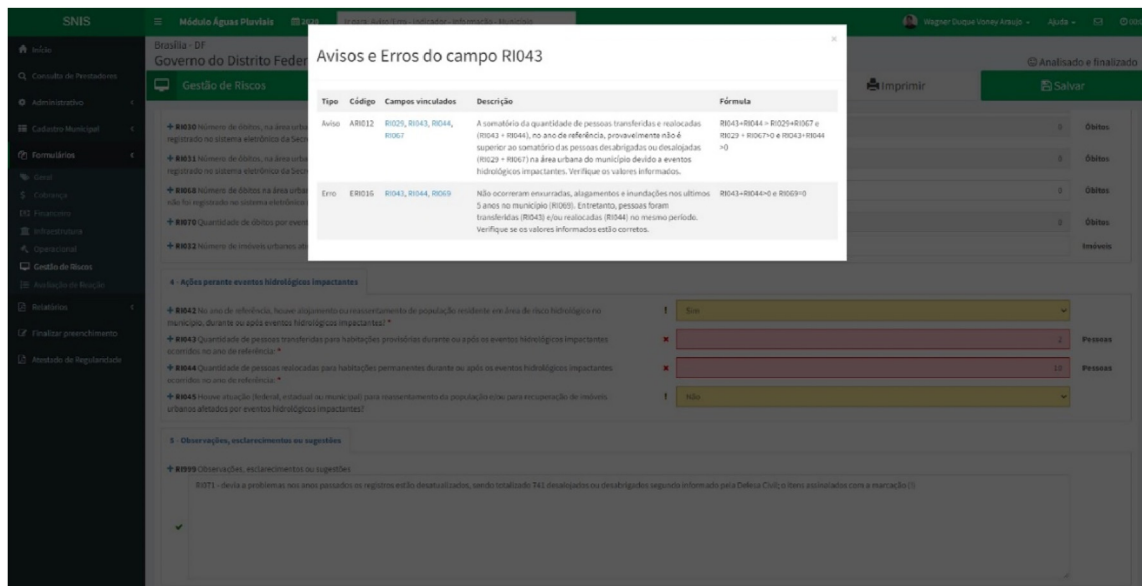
SNIS

Módulo Águas Pluviais 2020

Wagner Duque Voney Araujo Ajuda

Início
Consulta de Prestadores
Administrativo
Cadastro Municipal
Formulários
Geral
Cobrança
Financeiro
Infraestrutura
Operacional
Gestão de Riscos
Avaliação de Reação
Relatórios
Finalizar preenchimento
Atestado de Regularidade

Brasília - DF
Governo do Distrito Feder

Analisado e finalizado

Gestão de Riscos

Imprimir

Salvar

Avisos e Erros do campo RI043

| Tipo | Código | Campos vinculados | Descrição | Fórmula |
|---|---|---|---|---|
| Aviso | ARI012 | RI029, RI043, RI044, RI067 | A somatório da quantidade de pessoas transferidas e realocadas (RI043 + RI044), no ano de referência, provavelmente não é superior ao somatório das pessoas desabrigadas ou desalojadas (RI029 + RI067) na área urbana do município devido a eventos hidrológicos impactantes. Verifique os valores informados. | RI043+RI044 > RI029+RI067 e RI029 + RI067>0 e RI043+RI044 >0 |
| Erro | ERI016 | RI043, RI044, RI069 | Não ocorreram enxurradas, alagamentos e inundações nos últimos 5 anos no município (RI069). Entretanto, pessoas foram transferidas (RI043) e/ou realocadas (RI044) no mesmo período. Verifique se os valores informados estão corretos. | RI043+RI044>0 e RI069=0 |

+ RI030 Número de óbitos, na área urbana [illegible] registrado no sistema eletrônico da Secr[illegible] 0 Óbitos
+ RI031 Número de óbitos, na área urba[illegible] registrado no sistema eletrônico da Secr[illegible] 0 Óbitos
+ RI068 Número de óbitos na área urba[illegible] não for registrado no sistema eletrônico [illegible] 0 Óbitos
+ RI070 Quantidade de óbitos por event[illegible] 0 Óbitos
+ RI032 Número de imóveis urbanos ati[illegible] Imóveis

4 - Ações perante eventos hidrológicos impactantes

+ RI042 No ano de referência, houve alojamento ou reassentamento de população residente em área de risco hidrológico no município, durante ou após eventos hidrológicos impactantes? * Sim
+ RI043 Quantidade de pessoas transferidas para habitações provisórias durante ou após os eventos hidrológicos impactantes ocorridos no ano de referência: * 2 Pessoas
+ RI044 Quantidade de pessoas realocadas para habitações permanentes durante ou após os eventos hidrológicos impactantes ocorridos no ano de referência: * 10 Pessoas
+ RI045 Houve atuação (federal, estadual ou municipal) para reassentamento da população e/ou para recuperação de imóveis urbanos afetados por eventos hidrológicos impactantes? Não

5 - Observações, esclarecimentos ou sugestões

+ RI999 Observações, esclarecimentos ou sugestões
RI071 - devia a problemas nos anos passados os registros estão desatualizados, sendo totalizado 741 desalojados ou desabrigados segundo informado pela Defesa Civil; o itens assinalados com a marcação (!)